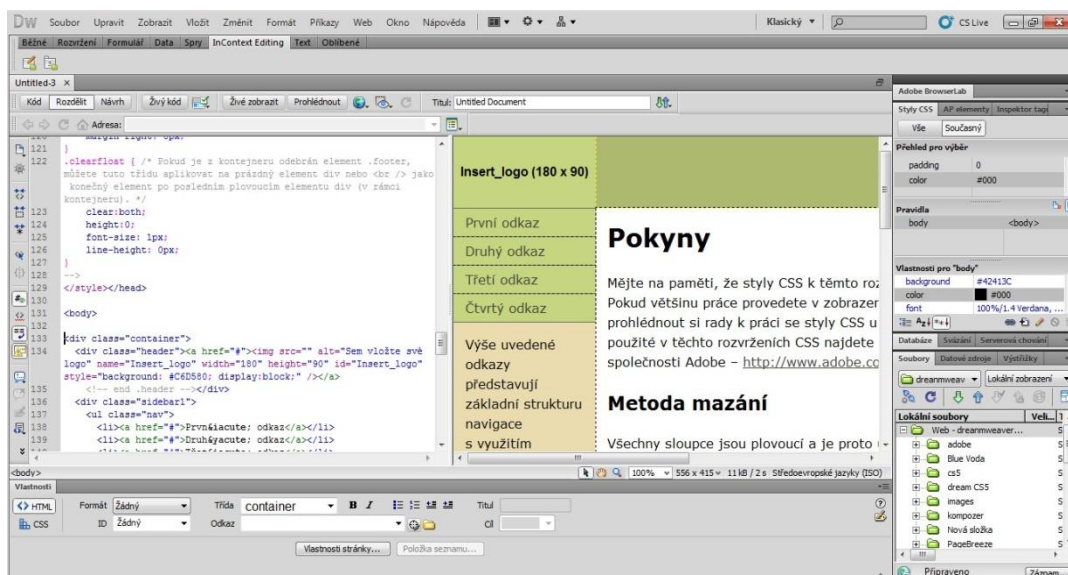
DW Soubor Upravit Zobrazit Vložit Změnit Formát Příkazy Web Okno Nápověda

Klasický ▾ CS Live

Běžné Rozvržení Formulář Data Spry InContext Editing Text Oblíbené

Untitled-3 ×

Kód Rozdělit Návrh Živý kód Živé zobrazit Prohlédnout Titul: Untitled Document

Adresa:

122 .clearfloat { /* Pokud je z kontejneru odebrán element .footer, můžete tuto třídu aplikovat na prázdný element div nebo <br /> jako konečný element po posledním plovoucím elementu div (v rámci kontejneru). */
123 clear:both;
124 height:0;
125 font-size: 1px;
126 line-height: 0px;
127 }
128 -->
129 </style></head>
130
131 <body>
132
133 <div class="container">
134 <div class="header"><a href="#"><img src="" alt="Sem vložte své logo" name="Insert_logo" width="180" height="90" id="Insert_logo" style="background: #C6D580; display:block;" /></a>
135 <!-- end .header --></div>
136 <div class="sidebar1">
137 <ul class="nav">
138 <li><a href="#">Prvn&iacute; odkaz</a></li>
139 <li><a href="#">Druh&yacute; odkaz</a></li>

Insert_logo (180 x 90)

První odkaz
Druhý odkaz
Třetí odkaz
Čtvrtý odkaz

Výše uvedené odkazy představují základní strukturu navigace s využitím

Pokyny

Mějte na paměti, že styly CSS k těmto roz Pokud většinu práce provedete v zobrazer prohlédnout si rady k práci se styly CSS u použité v těchto rozvrženích CSS najdete společnosti Adobe – http://www.adobe.co

Metoda mazání

Všechny sloupce jsou plovoucí a je proto

<body>

100% 556 x 415 11 kB / 2 s Středoevropské jazyky (ISO)

Vlastnosti

<> HTML Formát Žádný Třída container B I Titul
CSS ID Žádný Odkaz Cíl

Vlastnosti stránky... Položka seznamu...

Adobe BrowserLab
Styly CSS AP elementy Inspektor tagů
Vše Současný
Přehled pro výběr
padding 0
color #000
Pravidla
body <body>
Vlastnosti pro "body"
background #42413C
color #000
font 100%/1.4 Verdana, ...
Databáze Svázání Serverové chování
Soubory Datové zdroje Výstřižky
dreamweav Lokální zobrazení
Lokální soubory Veli...
Web - dreamweaver...
adobe
Blue Voda
cs5
dream CS5
images
kompozer
Nová složka
PageBreeze
Připraveno Záznam